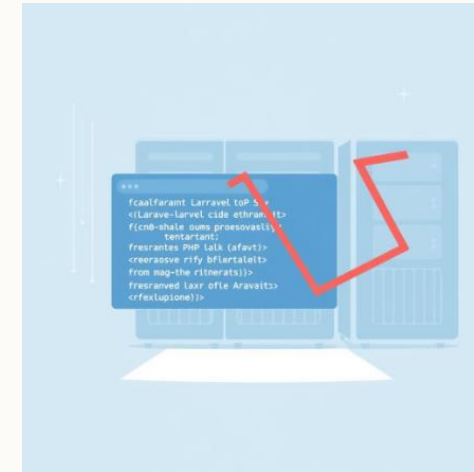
fcaalfaraint Larravel toP 5
<(Larave-larvel cide ethran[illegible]t>
f(cn0-shale oums proesovasliy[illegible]
tentartant;
fresrantes PHP lalk (afavt)>
<reeraosve rify bflertalelt>
from mag-the ritnerats))>
fresranved laxr ofle Aravaits>
<rfexlupione)]>